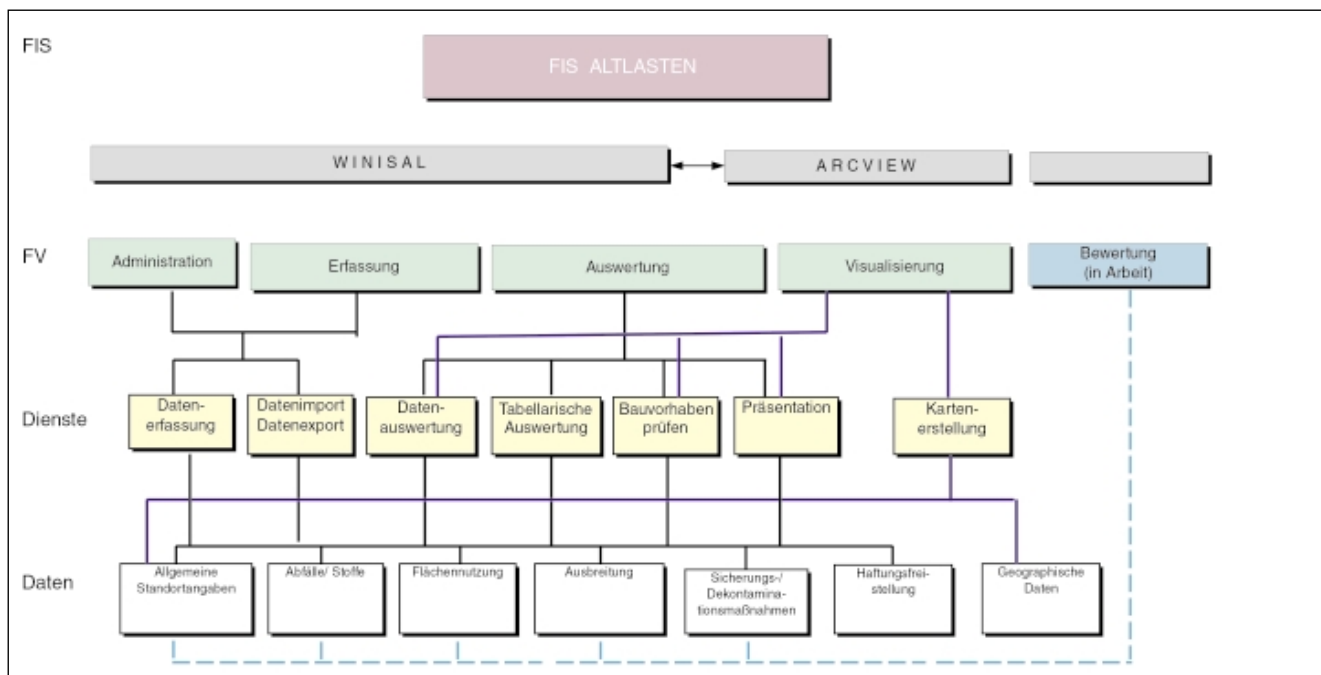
FIS

FIS ALTLASTEN

WINISAL

ARCVIEW

FV

Administration

Erfassung

Auswertung

Visualisierung

Bewertung (in Arbeit)

Dienste

Datenerfassung

Datenimport Datenexport

Datenauswertung

Tabellarische Auswertung

Bauvorhaben prüfen

Präsentation

Kartenerstellung

Daten

Allgemeine Standortangaben

Abfälle/ Stoffe

Flächennutzung

Ausbreitung

Sicherungs-/ Dekontaminationsmaßnahmen

Haftungsfreistellung

Geographische Daten